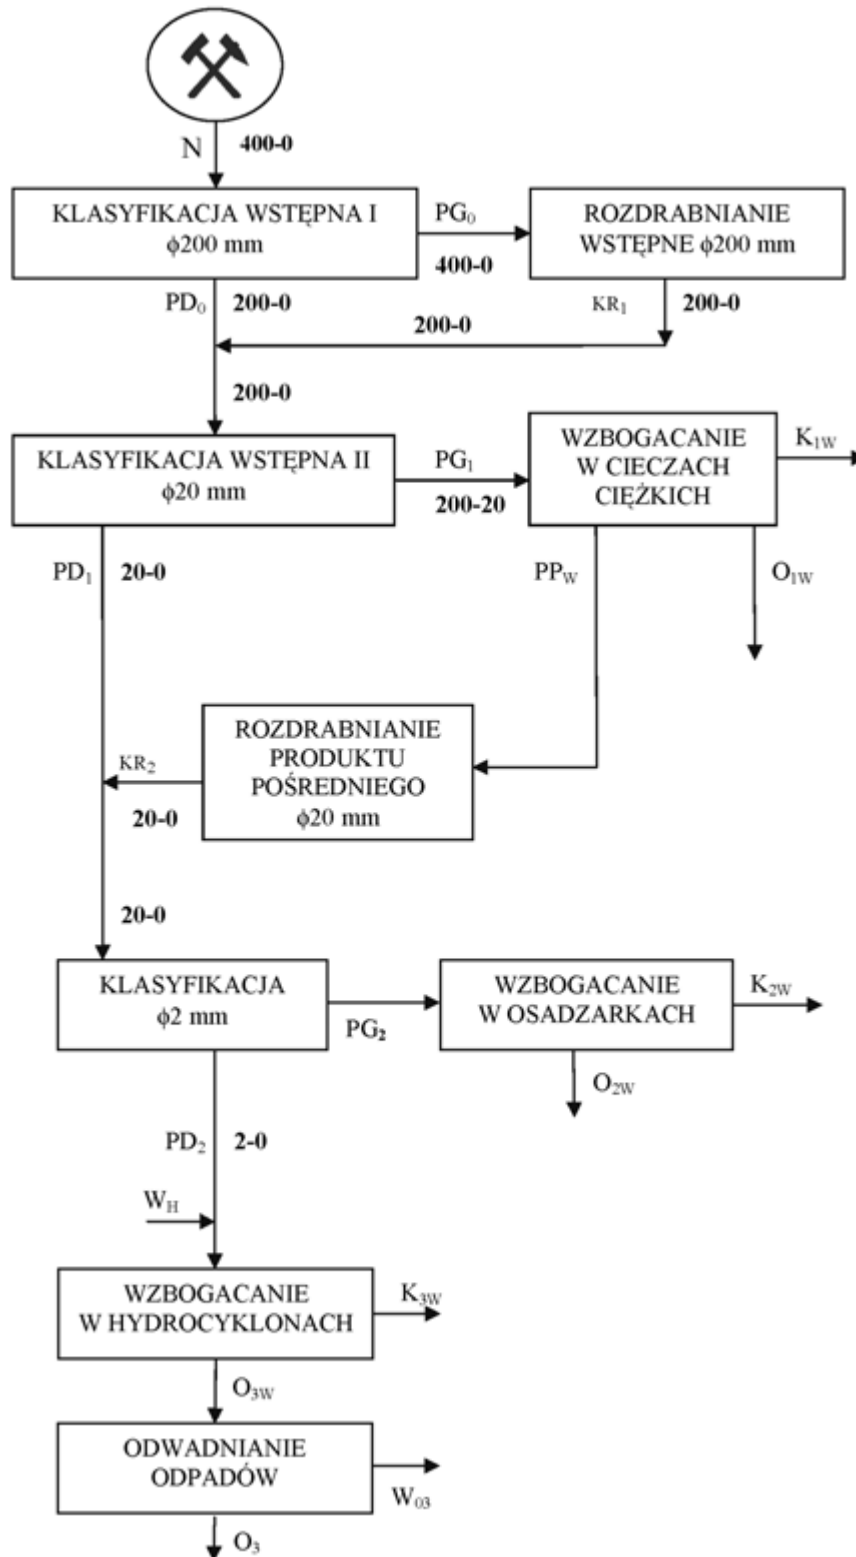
N 400-0

KLASYFIKACJA WSTĘPNA I $\phi$200 mm

$PG_0$ 400-0

ROZDRABNIANIE WSTĘPNE $\phi$200 mm

$PD_0$ 200-0

$KR_1$ 200-0

200-0

200-0

KLASYFIKACJA WSTĘPNA II $\phi$20 mm

$PG_1$ 200-20

WZBOGACANIE W CIECZACH CIĘŻKICH

$K_{1W}$

$PD_1$ 20-0

$PP_W$

$O_{1W}$

ROZDRABNIANIE PRODUKTU POŚREDNIEGO $\phi$20 mm

$KR_2$ 20-0

20-0

KLASYFIKACJA $\phi$2 mm

$PG_2$

WZBOGACANIE W OSADZARKACH

$K_{2W}$

$O_{2W}$

$PD_2$ 2-0

$W_H$

WZBOGACANIE W HYDROCYKLONACH

$K_{3W}$

$O_{3W}$

ODWADNIANIE ODPADÓW

$W_{03}$

$O_3$